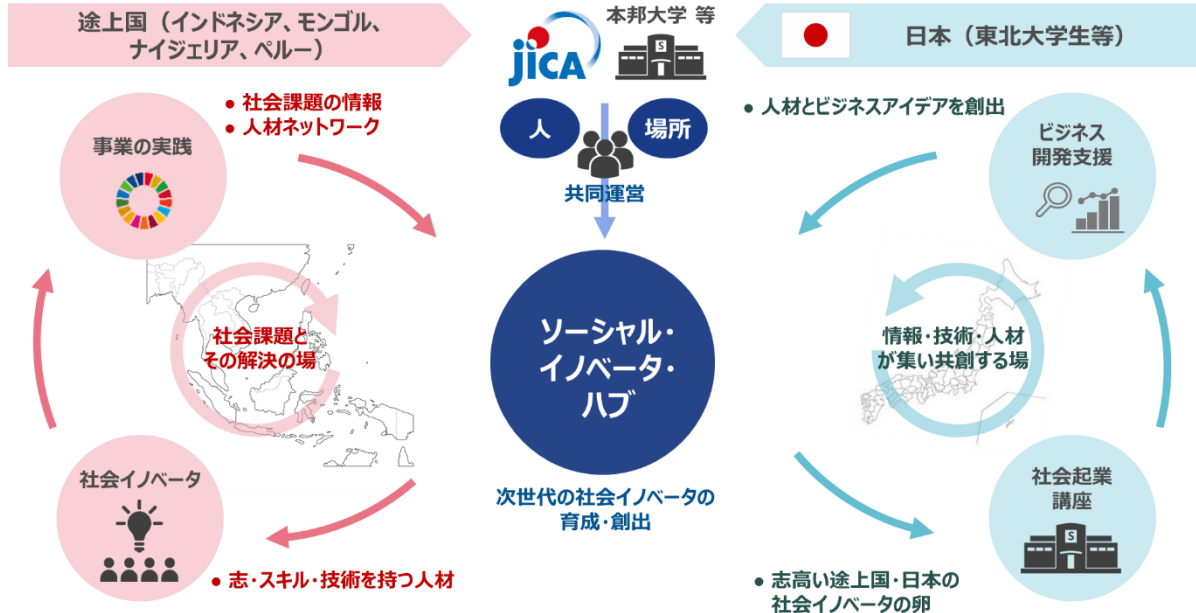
途上国（インドネシア、モンゴル、ナイジェリア、ペルー）

jica

本邦大学 等

日本（東北大学生等）

● 社会課題の情報
● 人材ネットワーク

事業の実践

人

場所

共同運営

● 人材とビジネスアイデアを創出

ビジネス開発支援

社会課題とその解決の場

ソーシャル・イノベータ・ハブ

情報・技術・人材が集い共創する場

社会イノベータ

次世代の社会イノベータの育成・創出

社会起業講座

● 志・スキル・技術を持つ人材

● 志高い途上国・日本の社会イノベータの卵